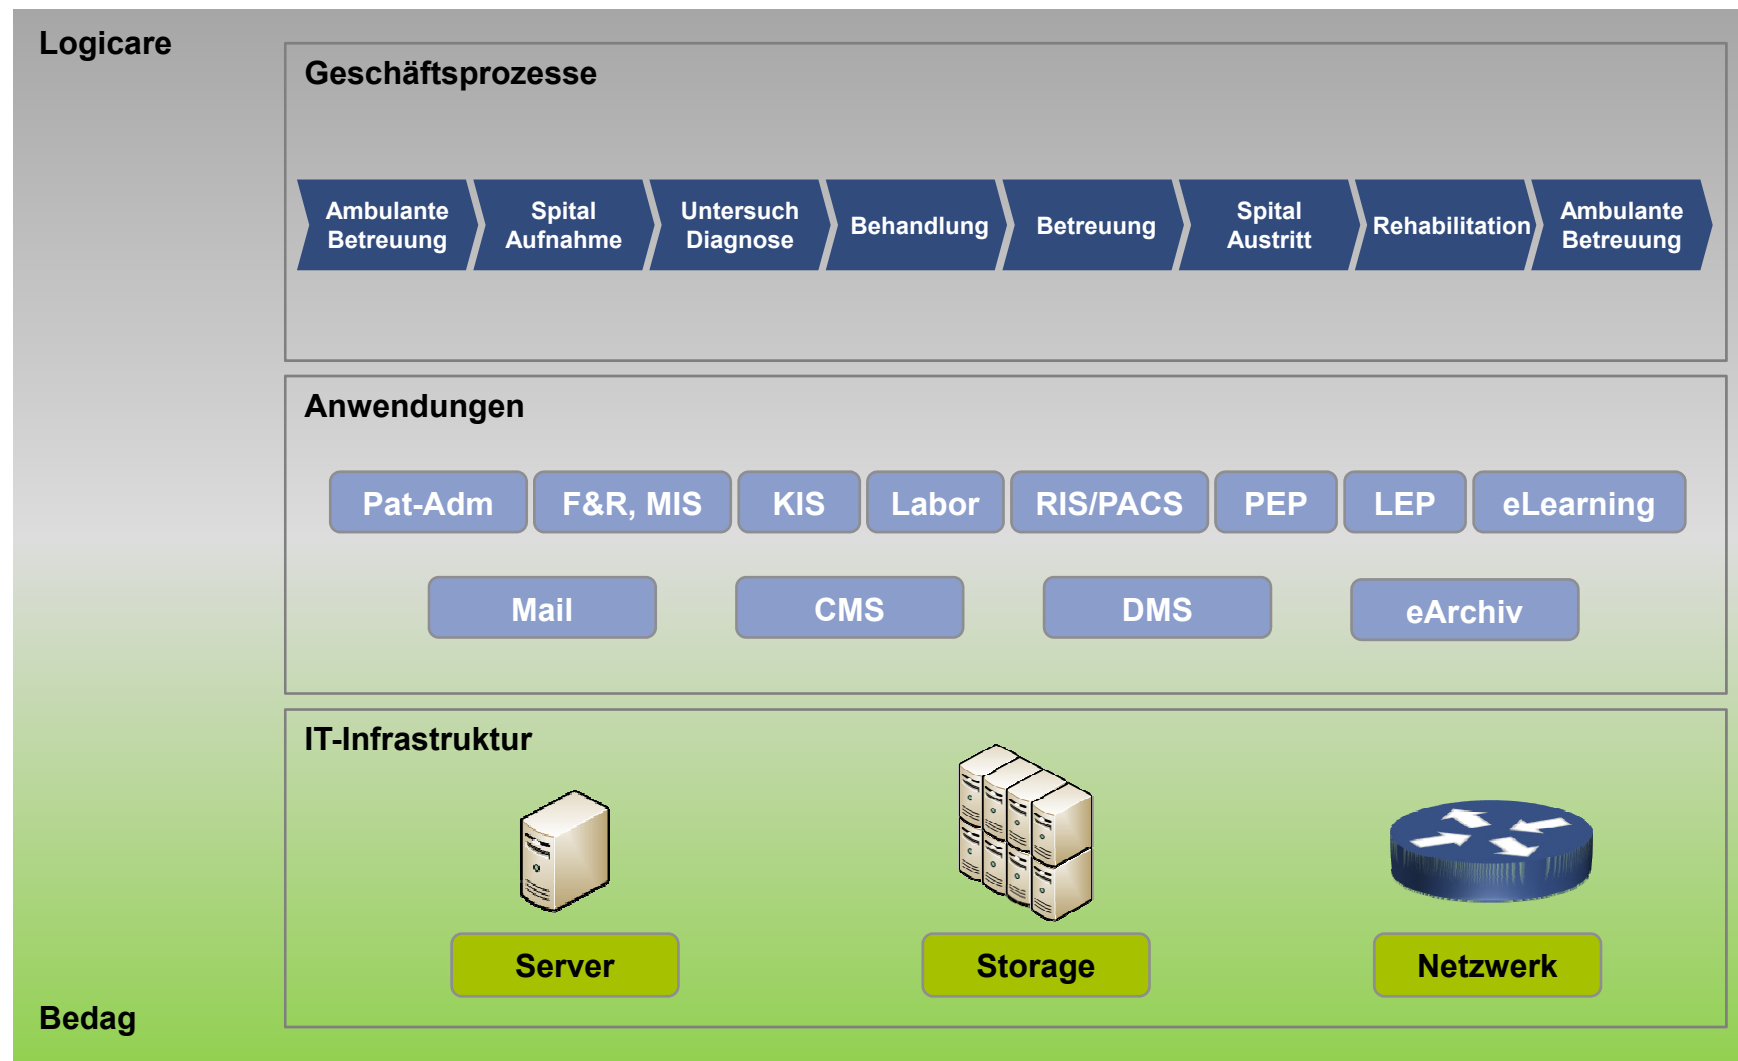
Logicare

Geschäftsprozesse

Ambulante Betreuung

Spital Aufnahme

Untersuch Diagnose

Behandlung

Betreuung

Spital Austritt

Rehabilitation

Ambulante Betreuung

Anwendungen

Pat-Adm

F&R, MIS

KIS

Labor

RIS/PACS

PEP

LEP

eLearning

Mail

CMS

DMS

eArchiv

IT-Infrastruktur

Server

Storage

Netzwerk

Bedag